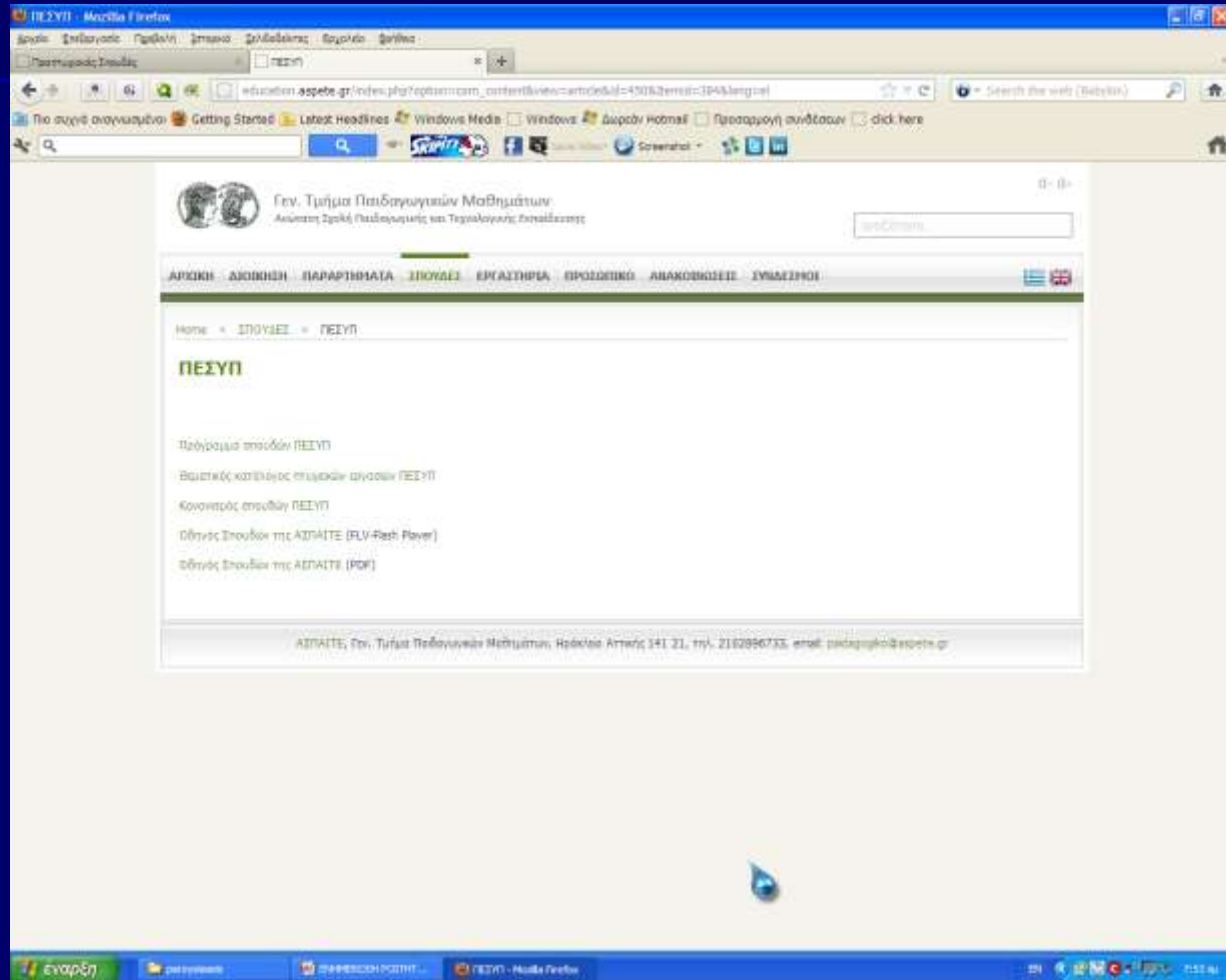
ΠΕΣΥΠ - Mozilla Firefox

Αρχείο Επεξεργασία Προβολή Ιστορικό Σελιδοδείκτες Εργαλεία Βοήθεια

Πανεπιστημιακές Σπουδές | ΠΕΣΥΠ | +

education.aspete.gr/index.php?option=com_content&view=article&id=450&Itemid=394&lang=el

Search the web (Babylon)

Πιο συχνά επισκεπτόμενοι | Getting Started | Latest Headlines | Windows Media | Windows | Δωρεάν Hotmail | Προσαρμογή συνδέσεων | click here

Screenshot

Γεν. Τμήμα Παιδαγωγικών Μαθημάτων
Ανώτατη Σχολή Παιδαγωγικής και Τεχνολογικής Εκπαίδευσης

αναζήτηση...

ΑΡΧΙΚΗ ΔΙΟΙΚΗΣΗ ΠΑΡΑΡΤΗΜΑΤΑ ΣΠΟΥΔΕΣ ΕΡΓΑΣΤΗΡΙΑ ΠΡΟΣΩΠΙΚΟ ΑΝΑΚΟΙΝΩΣΕΙΣ ΣΥΝΔΕΣΜΟΙ

Home » ΣΠΟΥΔΕΣ » ΠΕΣΥΠ

ΠΕΣΥΠ

Πρόγραμμα σπουδών ΠΕΣΥΠ

Θεματικός κατάλογος πτυχιακών εργασιών ΠΕΣΥΠ

Κανονισμός σπουδών ΠΕΣΥΠ

Οδηγός Σπουδών της ΑΣΠΑΙΤΕ (FLV-Flash Player)

Οδηγός Σπουδών της ΑΣΠΑΙΤΕ (PDF)

ΑΣΠΑΙΤΕ, Γεν. Τμήμα Παιδαγωγικών Μαθημάτων, Ηράκλειο Αττικής 141 21, τηλ. 2102896733, email: paidagogiko@aspete.gr

έναρξη | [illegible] | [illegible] | ΠΕΣΥΠ - Mozilla Firefox

EN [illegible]